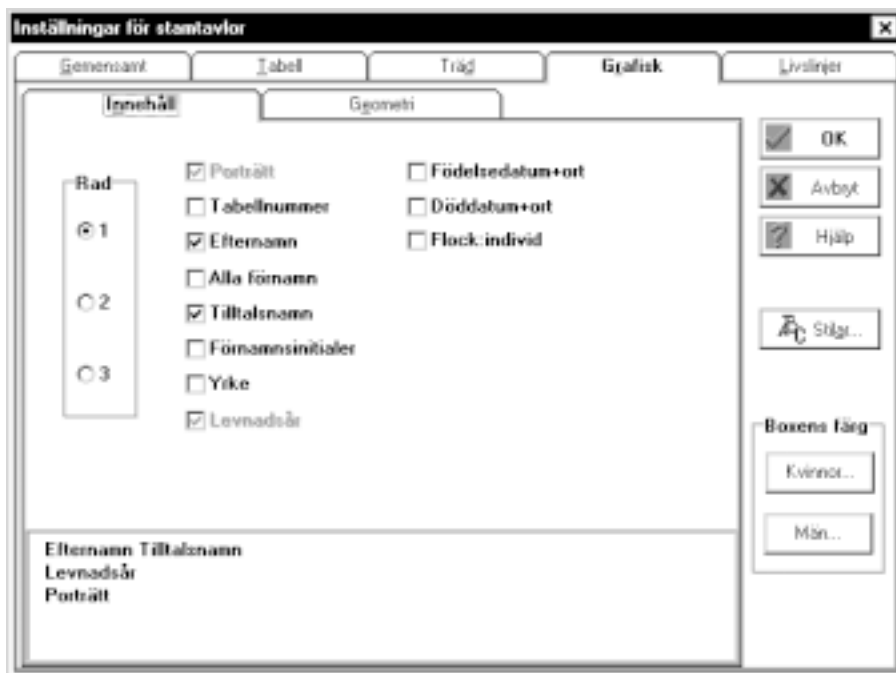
Inställningar för stamtavlor

Gemensamt
Tabell
Träd
Grafisk
Livslinjer

Innehåll
Geometri

Rad
1
2
3

Porträtt
Tabellnummer
Efternamn
Alla förnamn
Tilltalsnamn
Förnamnsinitialer
Yrke
Levnadsår

Födelsedatum+ort
Döddatum+ort
Flock:individ

OK
Avbryt
Hjälp

Stilar...

Boxens färg
Kvinnor...
Män...

Efternamn Tilltalsnamn
Levnadsår
Porträtt